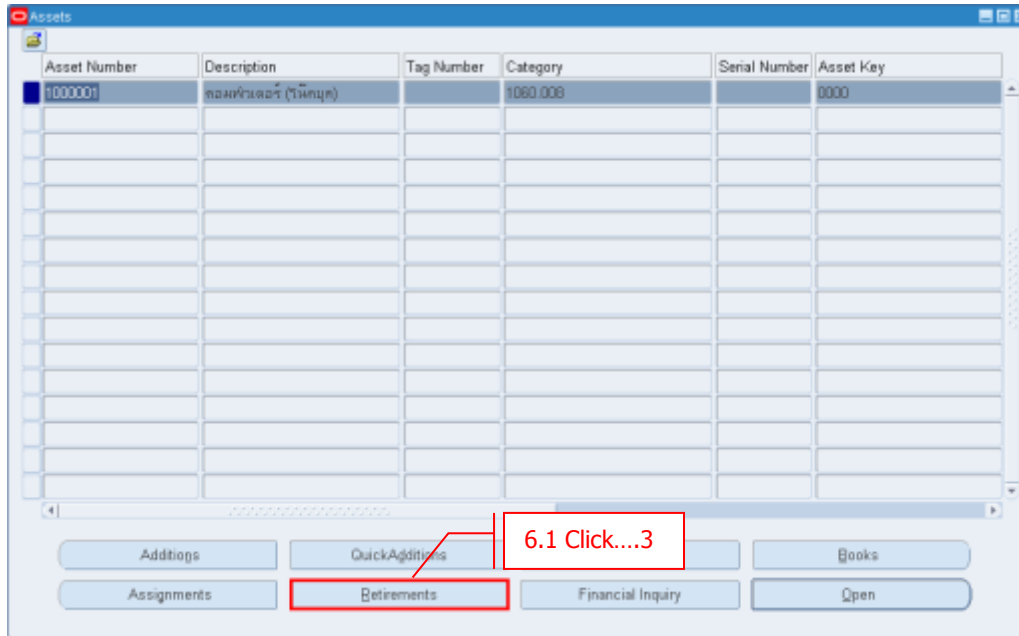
Assets

| Asset Number | Description | Tag Number | Category | Serial Number | Asset Key |
|---|---|---|---|---|---|
| 1000001 | คอมพิวเตอร์ (โน้ตบุ๊ค) | | 1060.008 | | 0000 |

Additions
QuickAdditions
6.1 Click....3
Books
Assignments
Retirements
Financial Inquiry
Open